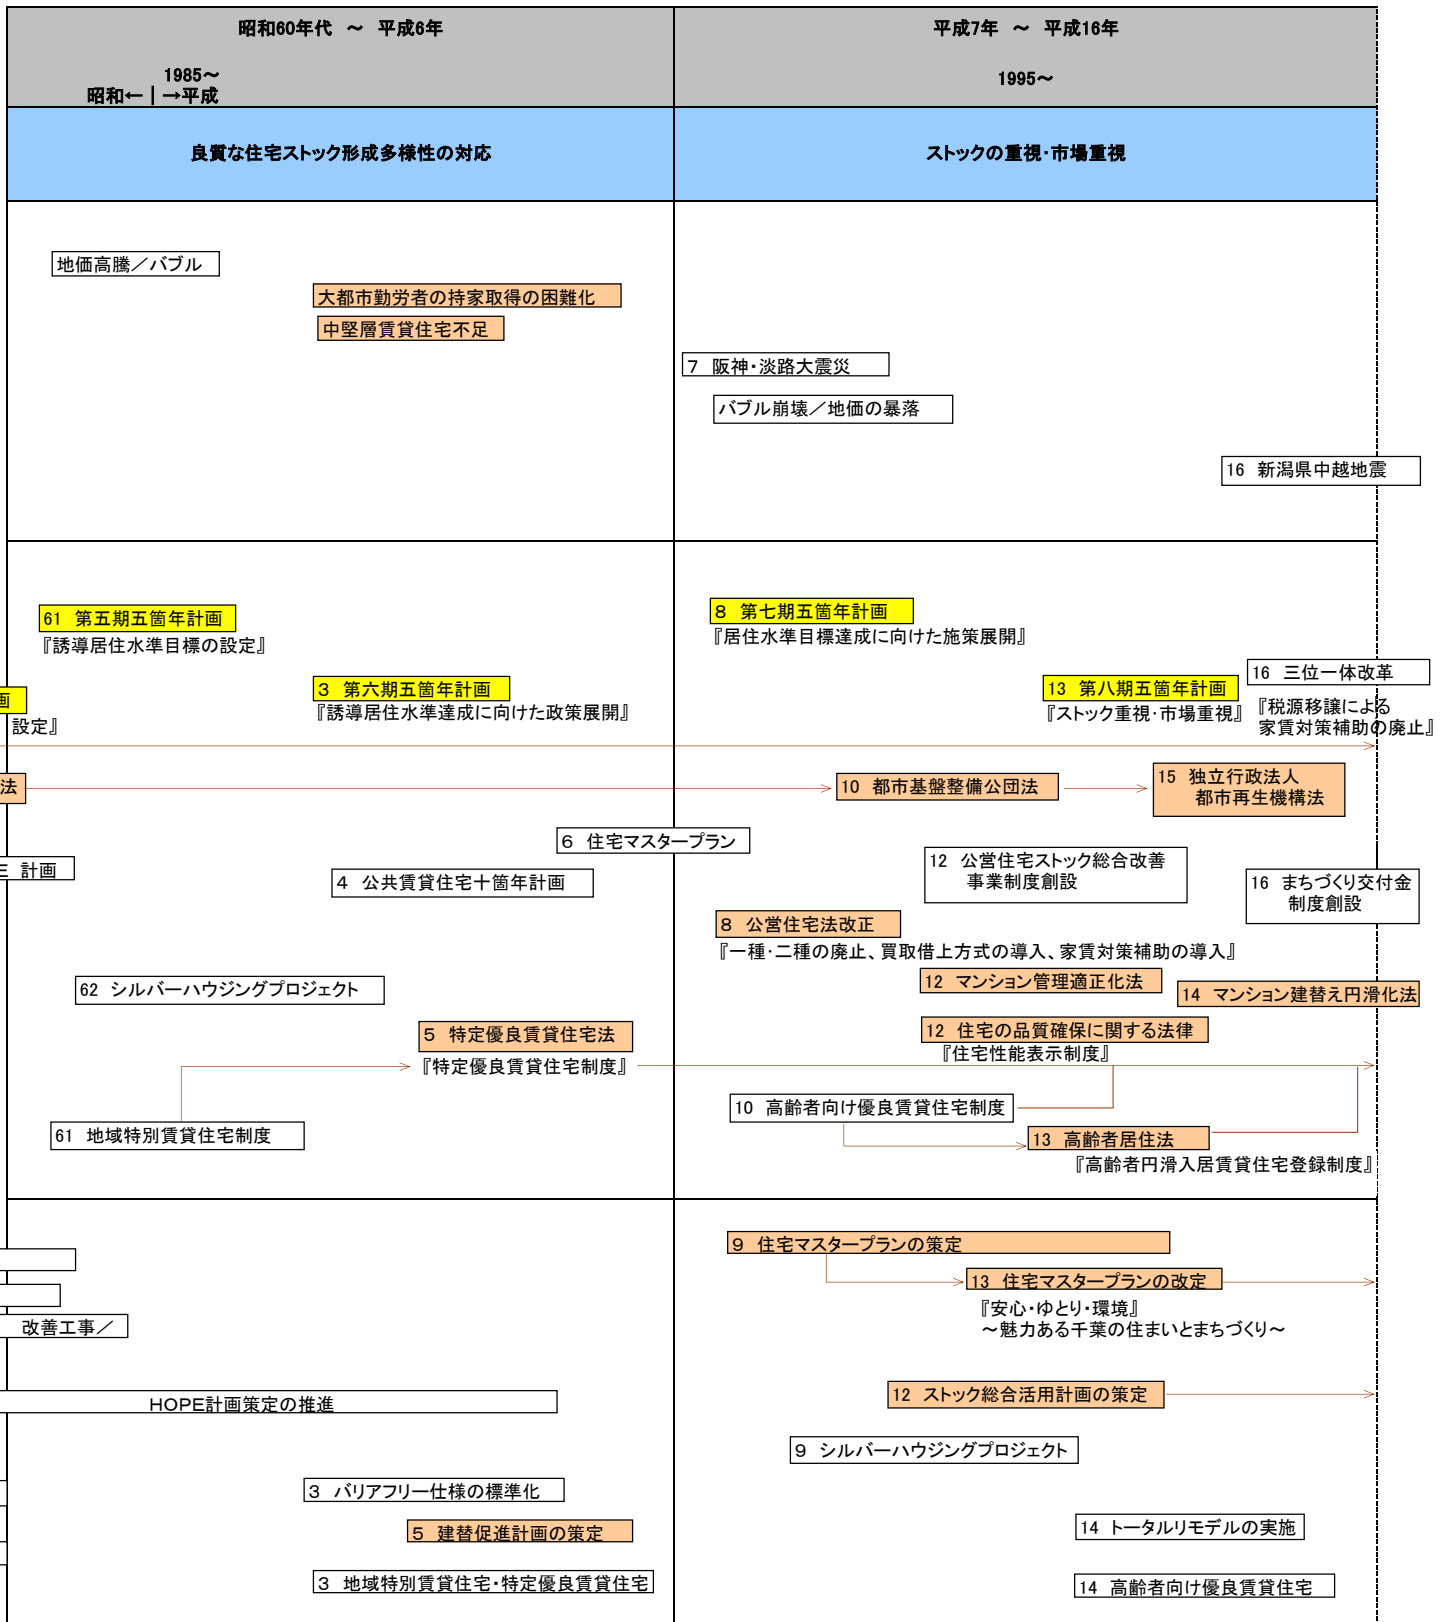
昭和60年代 〜 平成6年

1985〜
昭和←｜→平成

平成7年 〜 平成16年

1995〜

良質な住宅ストック形成多様性の対応

ストックの重視･市場重視

地価高騰／バブル

大都市勤労者の持家取得の困難化

中堅層賃貸住宅不足

7 阪神･淡路大震災

バブル崩壊／地価の暴落

16 新潟県中越地震

61 第五期五箇年計画
『誘導居住水準目標の設定』

8 第七期五箇年計画
『居住水準目標達成に向けた施策展開』

画
設定』

3 第六期五箇年計画
『誘導居住水準達成に向けた政策展開』

13 第八期五箇年計画
『ストック重視･市場重視』

16 三位一体改革
『税源移譲による
家賃対策補助の廃止』

法

10 都市基盤整備公団法

15 独立行政法人
都市再生機構法

6 住宅マスタープラン

三 計画

4 公共賃貸住宅十箇年計画

12 公営住宅ストック総合改善
事業制度創設

16 まちづくり交付金
制度創設

8 公営住宅法改正
『一種･二種の廃止、買取借上方式の導入、家賃対策補助の導入』

62 シルバーハウジングプロジェクト

12 マンション管理適正化法

14 マンション建替え円滑化法

5 特定優良賃貸住宅法
『特定優良賃貸住宅制度』

12 住宅の品質確保に関する法律
『住宅性能表示制度』

10 高齢者向け優良賃貸住宅制度

61 地域特別賃貸住宅制度

13 高齢者居住法
『高齢者円滑入居賃貸住宅登録制度』

9 住宅マスタープランの策定

13 住宅マスタープランの改定
『安心･ゆとり･環境』
〜魅力ある千葉の住まいとまちづくり〜

改善工事／

HOPE計画策定の推進

12 ストック総合活用計画の策定

9 シルバーハウジングプロジェクト

3 バリアフリー仕様の標準化

5 建替促進計画の策定

14 トータルリモデルの実施

3 地域特別賃貸住宅･特定優良賃貸住宅

14 高齢者向け優良賃貸住宅